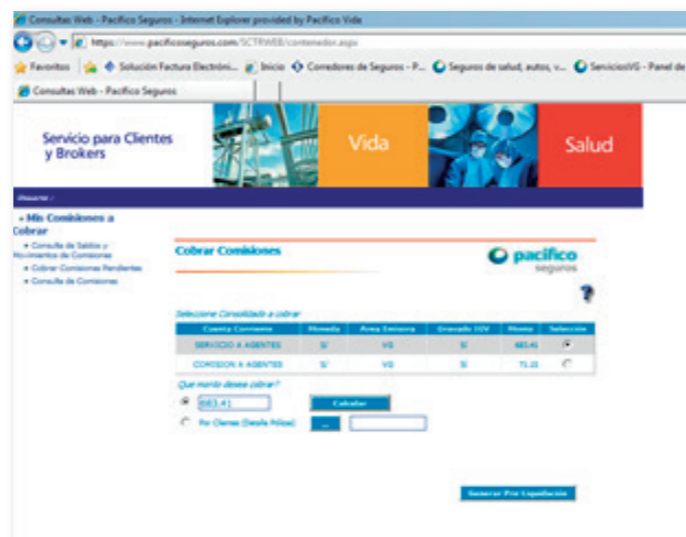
Consultas Web - Pacifico Seguros - Internet Explorer provided by Pacifico Vida

https://www.pacificoseguros.com/SCTRWEB/contenedor.aspx

Favoritos | Solución Factura Electróni... | Inicio | Corredores de Seguros - P... | Seguros de salud, autos, v... | ServiciosVG - Panel de

Consultas Web - Pacifico Seguros

Servicio para Clientes y Brokers

Vida

Salud

Usuario :

» Mis Comisiones a Cobrar

• Consulta de Saldos y Movimientos de Comisiones
• Cobrar Comisiones Pendientes
• Consulta de Comisiones

Cobrar Comisiones

pacifico seguros

?

Seleccione Consolidado a cobrar

| Cuenta Corriente | Moneda | Area Emisora | Gravado IGV | Monto | Selección |
|---|---|---|---|---|---|
| SERVICIO A AGENTES | S/ | VG | SI | 683.41 | ◉ |
| COMISION A AGENTES | S/ | VG | SI | 71.15 | ○ |

Que monto desea cobrar?

◉ 683.41 Calcular

○ Por Clientes (Detalle Pólizas) ...

Generar Pre-Liquidación